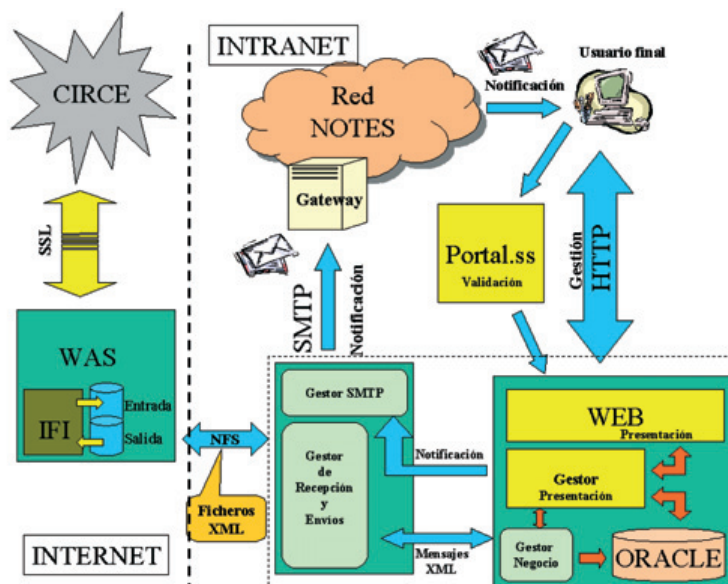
INTRANET

CIRCE

Red NOTES

Notificación

Usuario final

Gateway

SSL

SMTP

Notificación

Portal.ss
Validación

Gestión

HTTP

WAS

IFI

Entrada

Salida

NFS

Ficheros XML

Gestor SMTP

Gestor de Recepción y Envios

Notificación

Mensajes XML

WEB
Presentación

Gestor
Presentación

Gestor Negocio

ORACLE

INTERNET